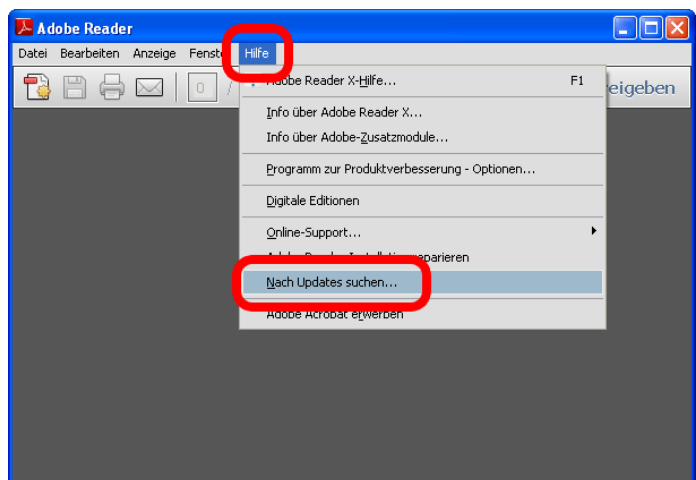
Adobe Reader

Datei Bearbeiten Anzeige Fenste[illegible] Hilfe

0

eigeben

Adobe Reader X-Hilfe... F1
Info über Adobe Reader X...
Info über Adobe-Zusatzmodule...
Programm zur Produktverbesserung - Optionen...
Digitale Editionen
Online-Support...
Adobe Reader-Installation reparieren
Nach Updates suchen...
Adobe Acrobat erwerben